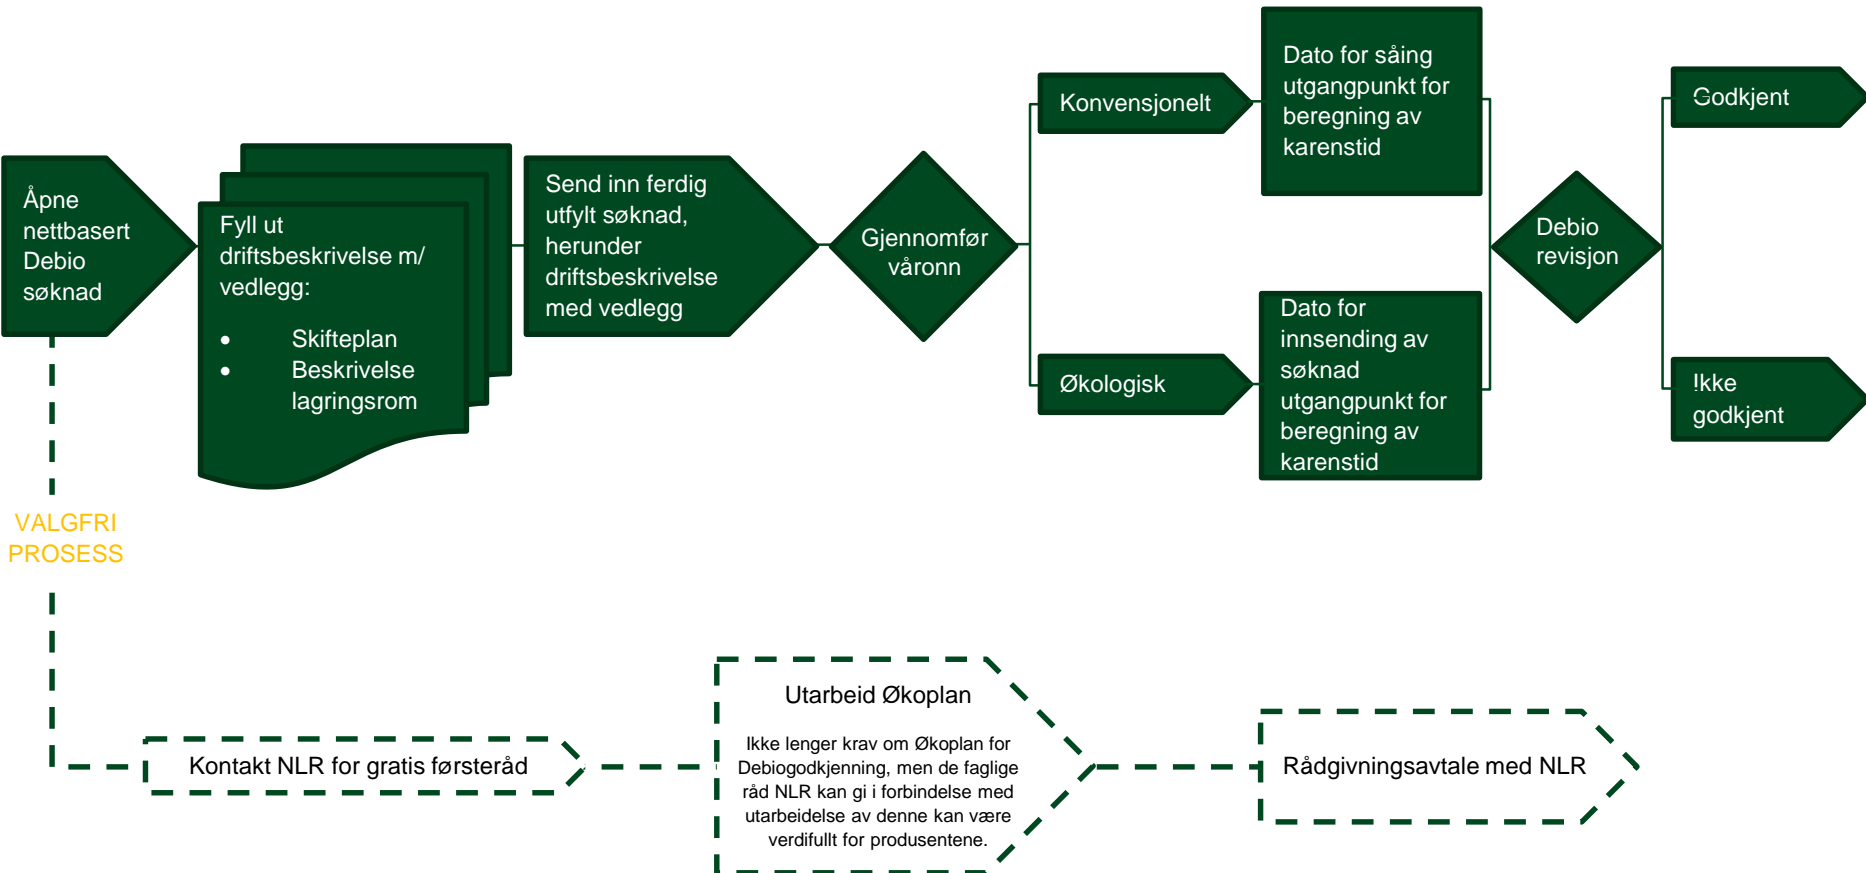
Åpne nettbasert Debio søknad

Fyll ut driftsbeskrivelse m/ vedlegg:

- Skifteplan
- Beskrivelse lagringsrom

Send inn ferdig utfylt søknad, herunder driftsbeskrivelse med vedlegg

Gjennomfør våronn

Konvensjonelt

Dato for såing utgangpunkt for beregning av karenstid

Økologisk

Dato for innsending av søknad utgangpunkt for beregning av karenstid

Debio revisjon

Godkjent

Ikke godkjent

VALGFRI PROSESS

Kontakt NLR for gratis førsteråd

Utarbeid Økoplan

Ikke lenger krav om Økoplan for Debiogodkjenning, men de faglige råd NLR kan gi i forbindelse med utarbeidelse av denne kan være verdifullt for produsentene.

Rådgivningsavtale med NLR